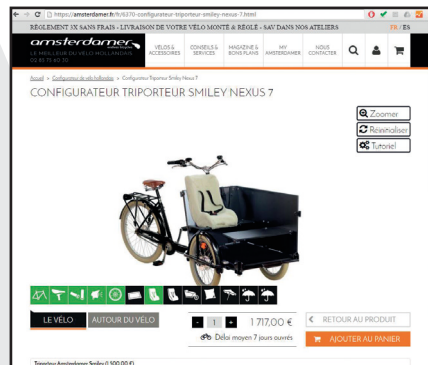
https://amsterdamer.fr/fr/6370-configurateur-triporteur-smiley-nexus-7.html

RÈGLEMENT 3X SANS FRAIS - LIVRAISON DE VOTRE VÉLO MONTÉ & RÉGLÉ - SAV DANS NOS ATELIERS FR / ES

amsterdamer
LE MEILLEUR DU VÉLO HOLLANDAIS
09 75 75 60 30

VÉLOS & ACCESSOIRES
CONSEILS & SERVICES
MAGAZINE & BONS PLANS
MY AMSTERDAMER
NOUS CONTACTER

Accueil > Configurateur de vélo hollandais > Configurateur Triporteur Smiley Nexus 7

CONFIGURATEUR TRIPORTEUR SMILEY NEXUS 7

Zoomer
Réinitialiser
Tutoriel

LE VÉLO
AUTOUR DU VÉLO

- 1 + 1 717,00 €
Délai moyen 7 jours ouvrés

RETOUR AU PRODUIT
AJOUTER AU PANIER

Triporteur Amsterdamer Smiley (1 300,00 €)